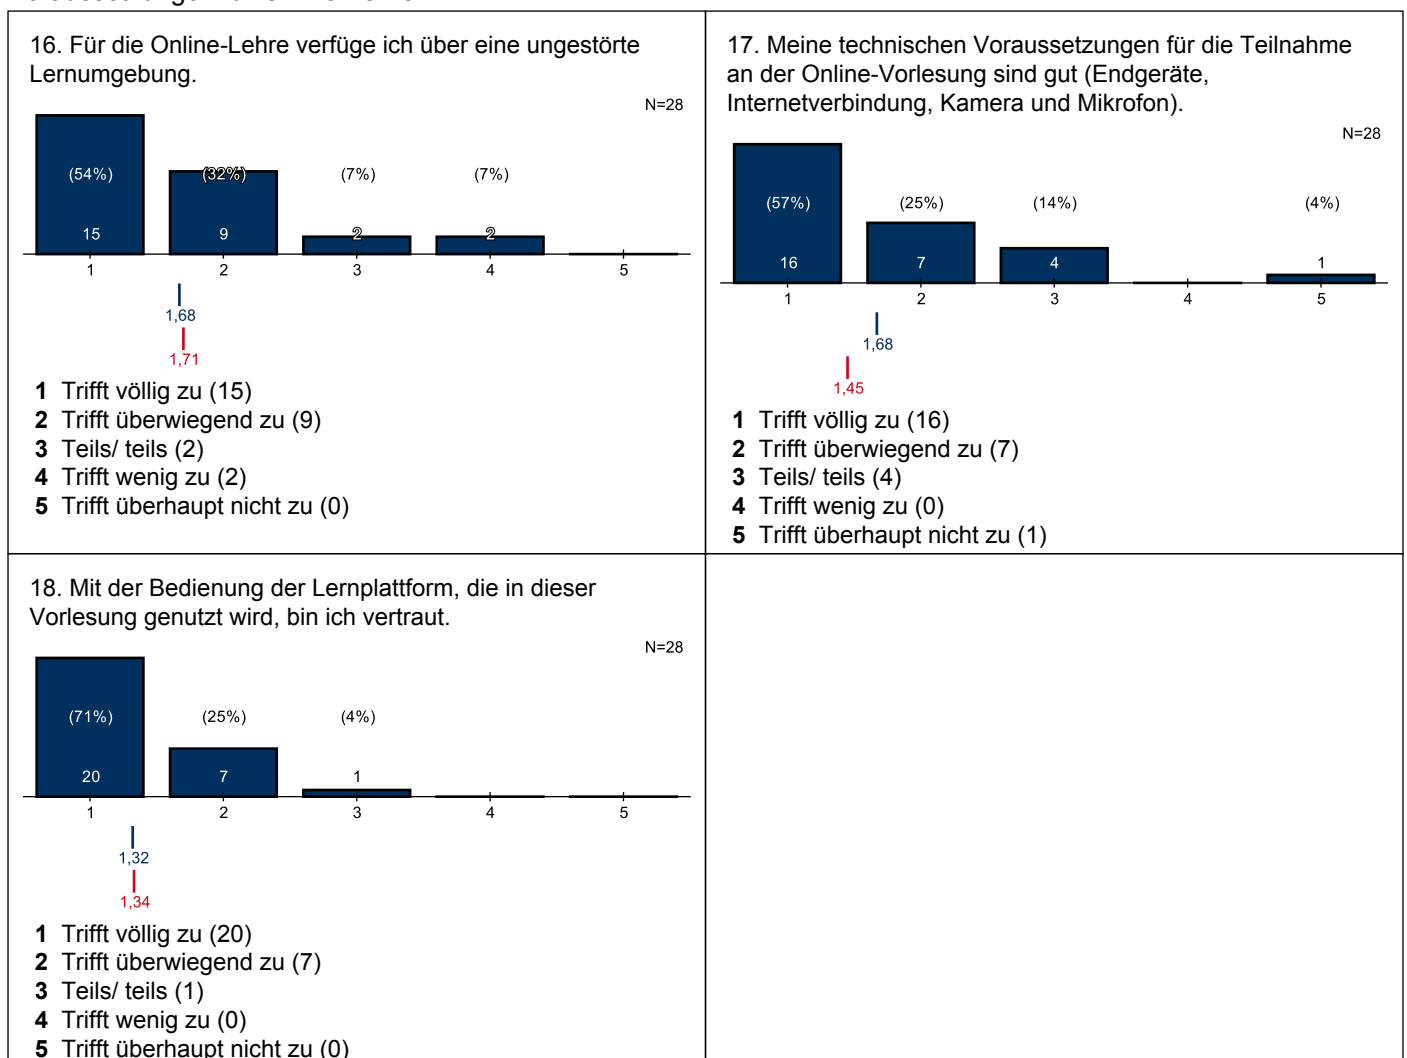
16. Für die Online-Lehre verfüge ich über eine ungestörte Lernumgebung.

N=28

(54%) (32%) (7%) (7%)

15 9 2 2

1 2 3 4 5

1,68

1,71

**1** Trifft völlig zu (15)
**2** Trifft überwiegend zu (9)
**3** Teils/ teils (2)
**4** Trifft wenig zu (2)
**5** Trifft überhaupt nicht zu (0)

17. Meine technischen Voraussetzungen für die Teilnahme an der Online-Vorlesung sind gut (Endgeräte, Internetverbindung, Kamera und Mikrofon).

N=28

(57%) (25%) (14%) (4%)

16 7 4 1

1 2 3 4 5

1,68

1,45

**1** Trifft völlig zu (16)
**2** Trifft überwiegend zu (7)
**3** Teils/ teils (4)
**4** Trifft wenig zu (0)
**5** Trifft überhaupt nicht zu (1)

18. Mit der Bedienung der Lernplattform, die in dieser Vorlesung genutzt wird, bin ich vertraut.

N=28

(71%) (25%) (4%)

20 7 1

1 2 3 4 5

1,32

1,34

**1** Trifft völlig zu (20)
**2** Trifft überwiegend zu (7)
**3** Teils/ teils (1)
**4** Trifft wenig zu (0)
**5** Trifft überhaupt nicht zu (0)